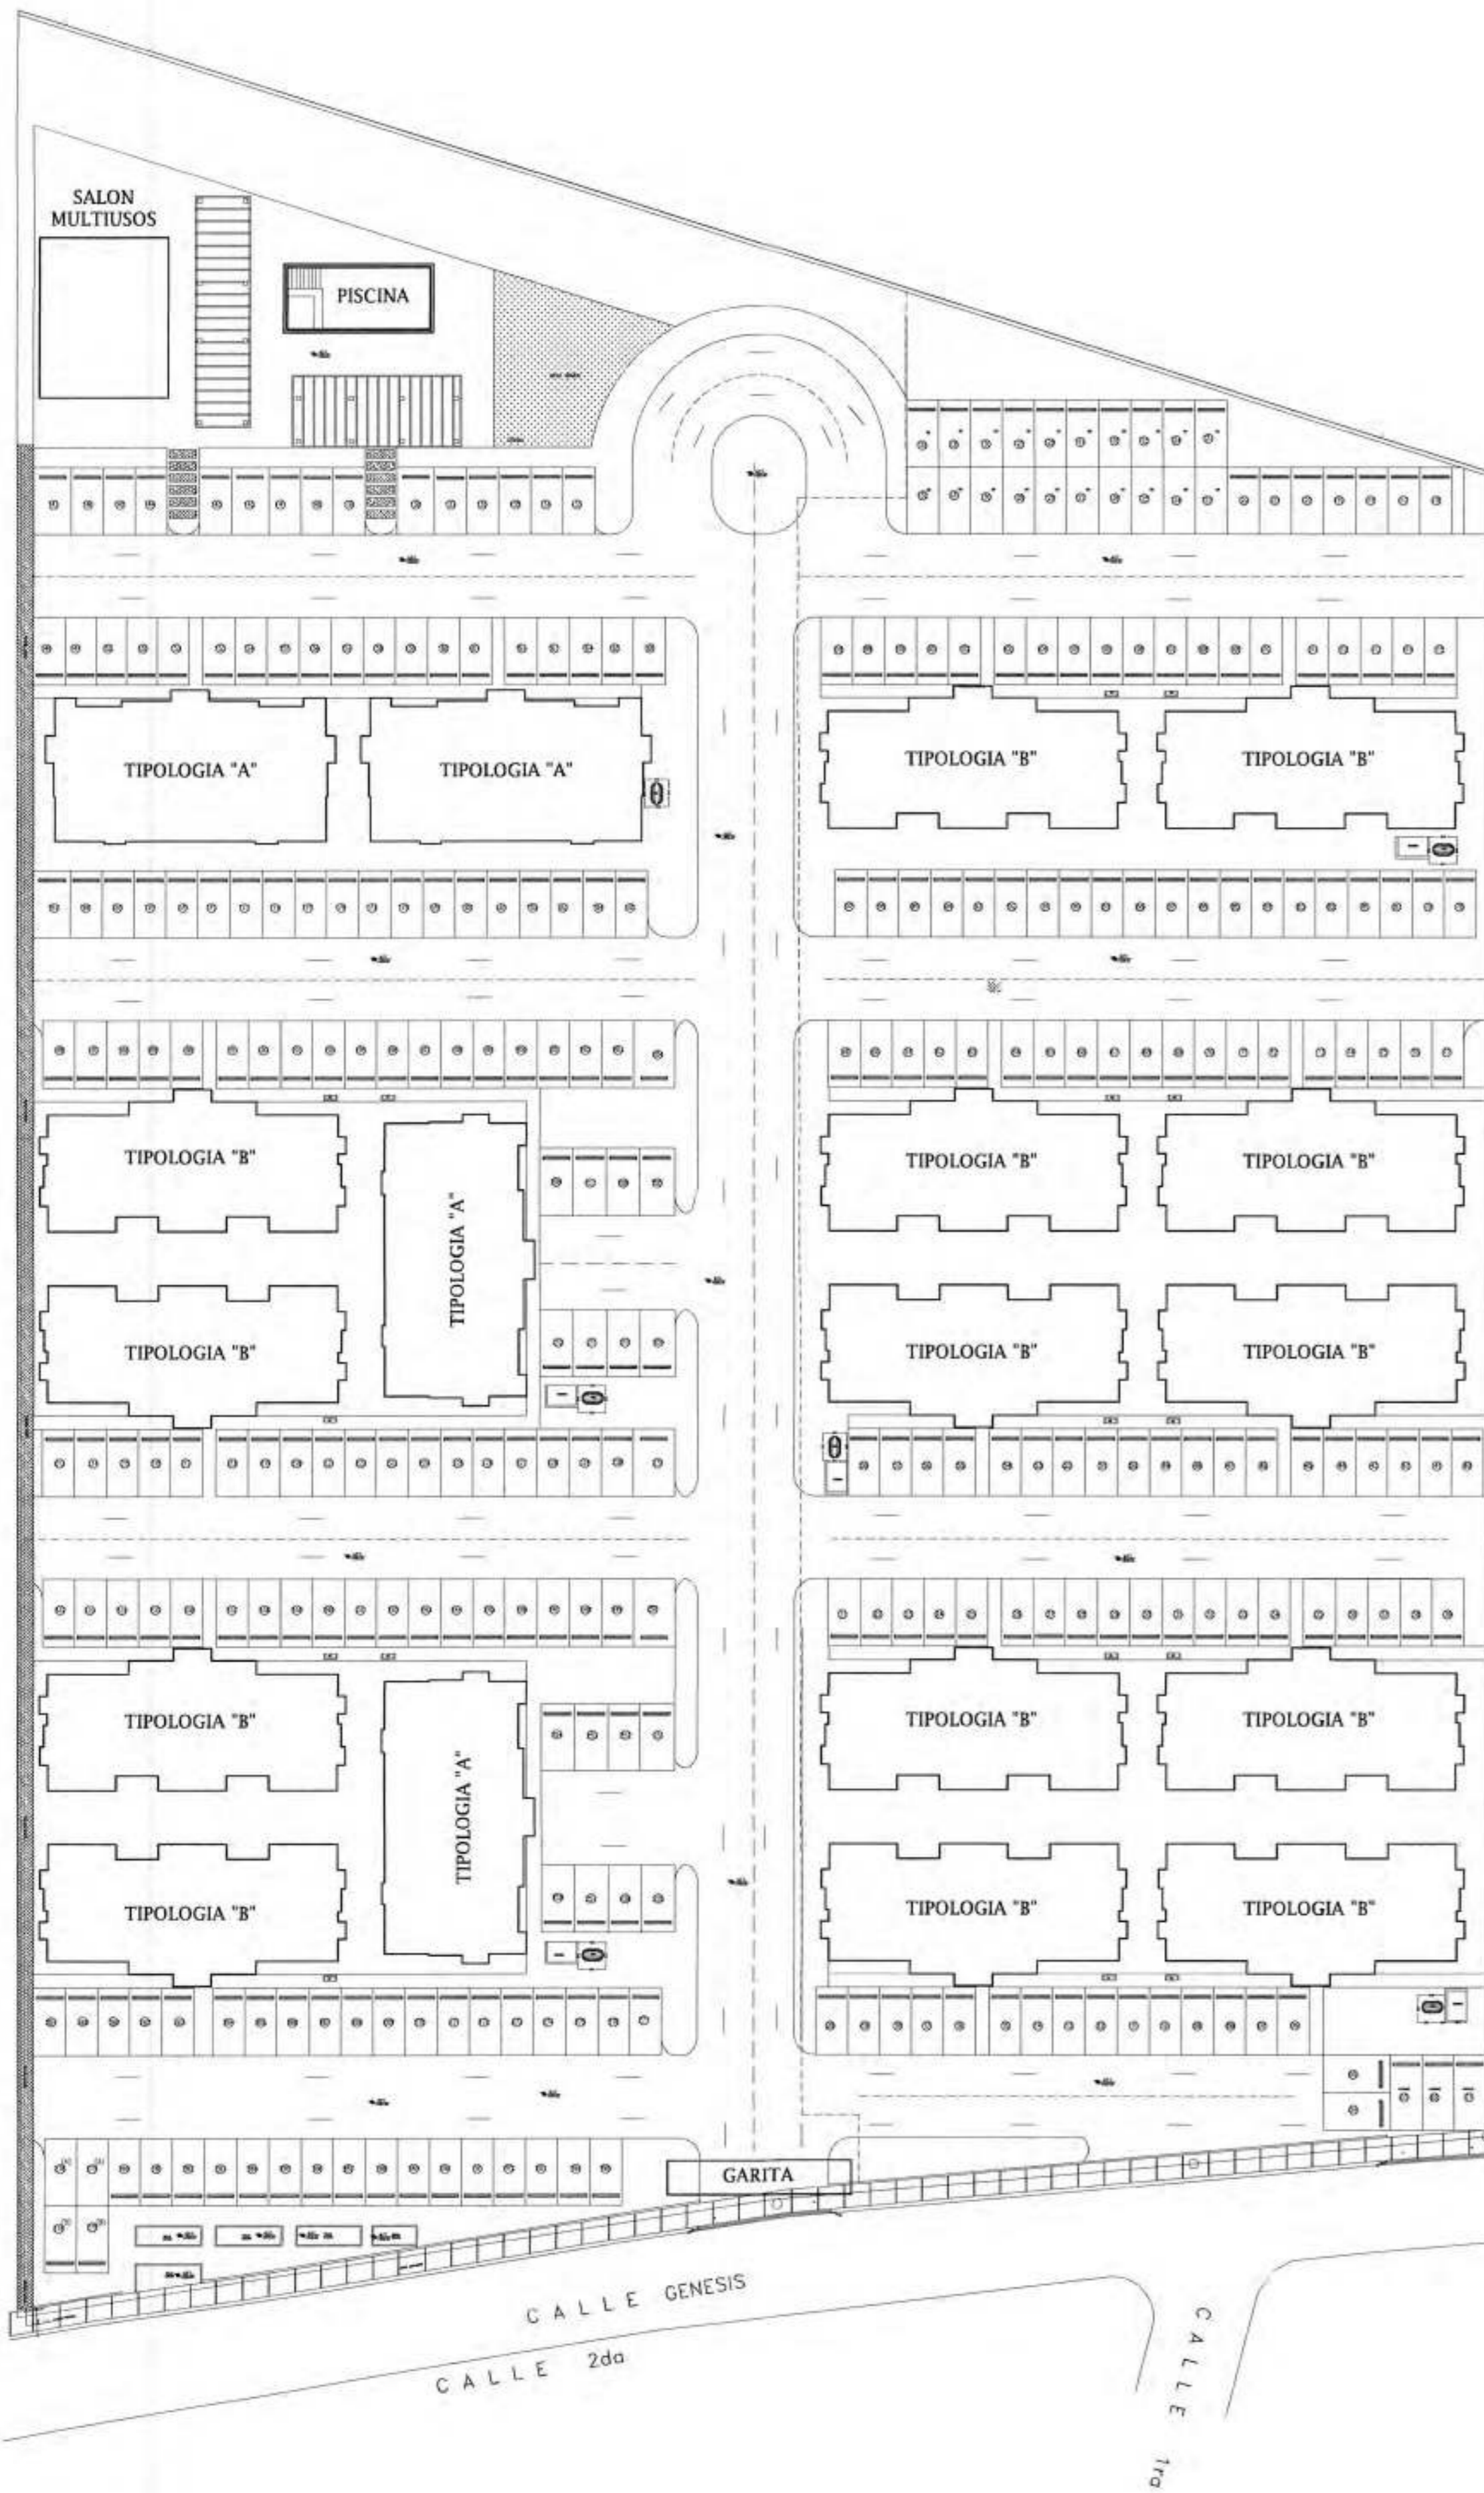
SALON MULTIUSOS

PISCINA

TIPOLOGIA "A"

TIPOLOGIA "A"

TIPOLOGIA "B"

TIPOLOGIA "B"

TIPOLOGIA "B"

TIPOLOGIA "A"

TIPOLOGIA "B"

TIPOLOGIA "B"

TIPOLOGIA "B"

TIPOLOGIA "B"

TIPOLOGIA "B"

TIPOLOGIA "B"

TIPOLOGIA "A"

TIPOLOGIA "B"

TIPOLOGIA "B"

TIPOLOGIA "B"

TIPOLOGIA "B"

TIPOLOGIA "B"

GARITA

CALLE GENESIS

CALLE 2da

CALLE 1ra